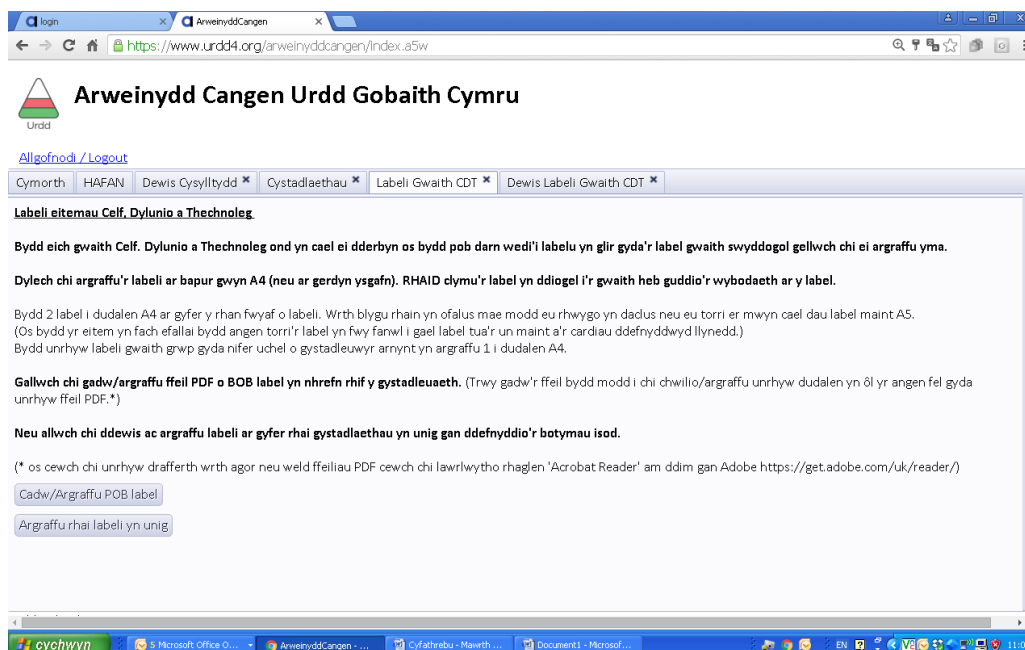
login
ArweinyddCangen
https://www.urdd4.org/arweinyddcangen/index.a5w

Urdd
Arweinydd Cangen Urdd Gobaith Cymru

Allgofnodi / Logout

Cymorth | HAFAN | Dewis Cysylltydd ✖ | Cystadlaethau ✖ | Labeli Gwaith CDT ✖ | Dewis Labeli Gwaith CDT ✖

Labeli eitemau Celf, Dylunio a Thechnoleg

Bydd eich gwaith Celf. Dylunio a Thechnoleg ond yn cael ei dderbyn os bydd pob darn wedi'i labelu yn glir gyda'r label gwaith swyddogol gellwch chi ei argraffu yma.

Dylech chi argraffu'r labeli ar bapur gwyn A4 (neu ar gerdyn ysgafn). RHAID clymu'r label yn ddiogel i'r gwaith heb guddio'r wybodaeth ar y label.

Bydd 2 label i dudalen A4 ar gyfer y rhan fwyaf o labeli. Wrth blygu rhain yn ofalus mae modd eu rhwygo yn daclus neu eu torri er mwyn cael dau label maint A5.
(Os bydd yr eitem yn fach efallai bydd angen torri'r label yn fwy fanwl i gael label tua'r un maint a'r cardiau ddefnyddwyd llynedd.)
Bydd unrhyw labeli gwaith grwp gyda nifer uchel o gystadleuwyr arnynt yn argraffu 1 i dudalen A4.

Gallwch chi gadw/argraffu ffeil PDF o BOB label yn nhrefn rhif y gystadleuaeth. (Trwy gadw'r ffeil bydd modd i chi chwilio/argraffu unrhyw dudalen yn ôl yr angen fel gyda unrhyw ffeil PDF.*)

Neu allwch chi ddewis ac argraffu labeli ar gyfer rhai gystadlaethau yn unig gan ddefnyddio'r botymau isod.

(* os cewch chi unrhyw drafferth wrth agor neu weld ffeiliau PDF cewch chi lawrlwytho rhaglen 'Acrobat Reader' am ddim gan Adobe https://get.adobe.com/uk/reader/)

Cadw/Argraffu POB label

Argraffu rhai labeli yn unig

cychwyn | 5 Microsoft Office O... | ArweinyddCangen - ... | Cyfathrebu - Mawrth ... | Document1 - Microsof... | EN | 11:0